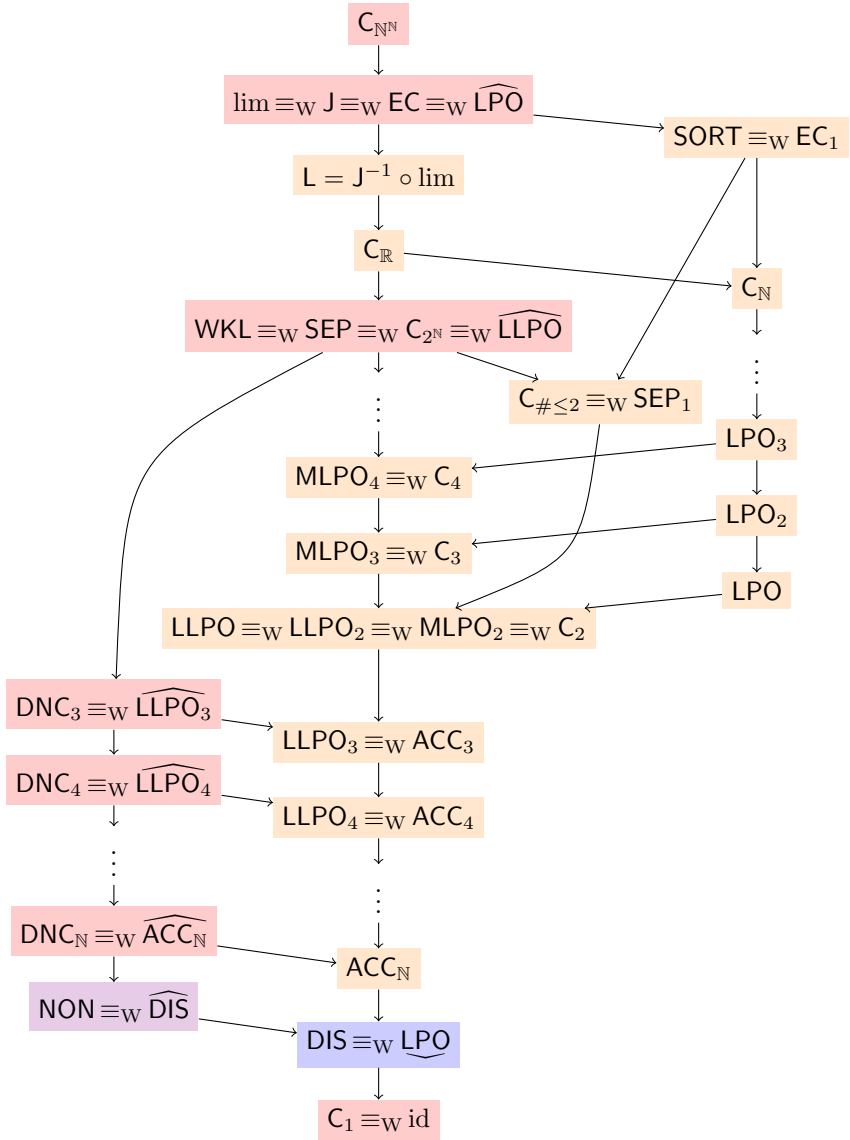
$\mathsf{C}_{\mathbb{N}^\mathbb{N}}$

$\lim \equiv_W \mathsf{J} \equiv_W \mathsf{EC} \equiv_W \widehat{\mathsf{LPO}}$

$\mathsf{SORT} \equiv_W \mathsf{EC}_1$

$\mathsf{L} = \mathsf{J}^{-1} \circ \lim$

$\mathsf{C}_\mathbb{R}$

$\mathsf{C}_\mathbb{N}$

$\mathsf{WKL} \equiv_W \mathsf{SEP} \equiv_W \mathsf{C}_{2^\mathbb{N}} \equiv_W \widehat{\mathsf{LLPO}}$

$\vdots$

$\vdots$

$\mathsf{C}_{\#\leq 2} \equiv_W \mathsf{SEP}_1$

$\mathsf{LPO}_3$

$\mathsf{MLPO}_4 \equiv_W \mathsf{C}_4$

$\mathsf{LPO}_2$

$\mathsf{MLPO}_3 \equiv_W \mathsf{C}_3$

$\mathsf{LPO}$

$\mathsf{LLPO} \equiv_W \mathsf{LLPO}_2 \equiv_W \mathsf{MLPO}_2 \equiv_W \mathsf{C}_2$

$\mathsf{DNC}_3 \equiv_W \widehat{\mathsf{LLPO}_3}$

$\mathsf{LLPO}_3 \equiv_W \mathsf{ACC}_3$

$\mathsf{DNC}_4 \equiv_W \widehat{\mathsf{LLPO}_4}$

$\mathsf{LLPO}_4 \equiv_W \mathsf{ACC}_4$

$\vdots$

$\vdots$

$\mathsf{DNC}_\mathbb{N} \equiv_W \widehat{\mathsf{ACC}_\mathbb{N}}$

$\mathsf{ACC}_\mathbb{N}$

$\mathsf{NON} \equiv_W \widehat{\mathsf{DIS}}$

$\mathsf{DIS} \equiv_W \underbrace{\mathsf{LPO}}$

$\mathsf{C}_1 \equiv_W \mathrm{id}$